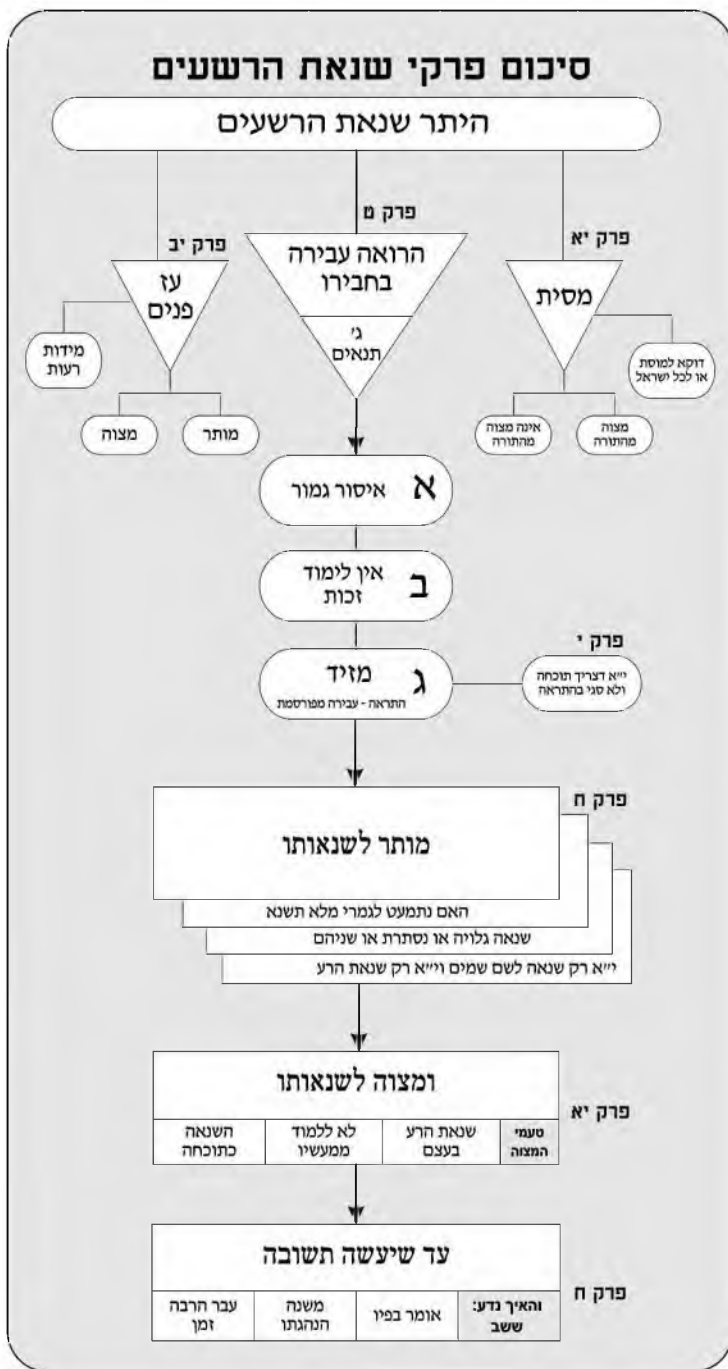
סיכום פרקי שנאת הרשעים

היתר שנאת הרשעים

פרק יא
מסית
דוקא למוסת או לכל ישראל
מצוה מהתורה
אינה מצוה מהתורה

פרק ט
הרואה עבירה בחבירו
ג' תנאים

פרק יב
עז פנים
מידות רעות
מותר
מצוה

א איסור גמור

ב אין לימוד זכות

ג מזיד
התראה - עבירה מפורסמת

פרק י
י״א דצריך תוכחה ולא סגי בהתראה

פרק ח
מותר לשנאותו
האם נתמעט לגמרי מלא תשנא
שנאה גלויה או נסתרת או שניהם
י״א רק שנאה לשם שמים וי״א רק שנאת הרע

פרק יא
ומצוה לשנאותו

| טעמי המצוה | שנאת הרע בעצם | לא ללמוד ממעשיו | השנאה כתוכחה |
|---|---|---|---|

פרק ח
עד שיעשה תשובה

| והאיך נדע: ששב | אומר בפיו | משנה הנהגתו | עבר הרבה זמן |
|---|---|---|---|